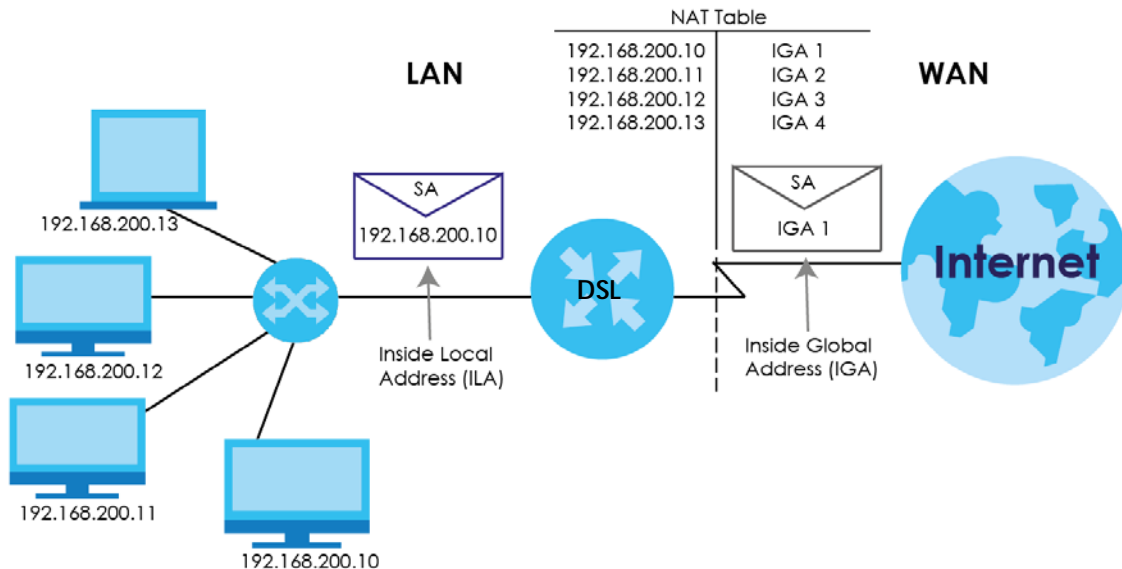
NAT Table

| | |
|---|---|
| 192.168.200.10 | IGA 1 |
| 192.168.200.11 | IGA 2 |
| 192.168.200.12 | IGA 3 |
| 192.168.200.13 | IGA 4 |

LAN

WAN

192.168.200.13

SA
192.168.200.10

DSL

SA
IGA 1

Internet

192.168.200.12

Inside Local Address (ILA)

Inside Global Address (IGA)

192.168.200.11

192.168.200.10